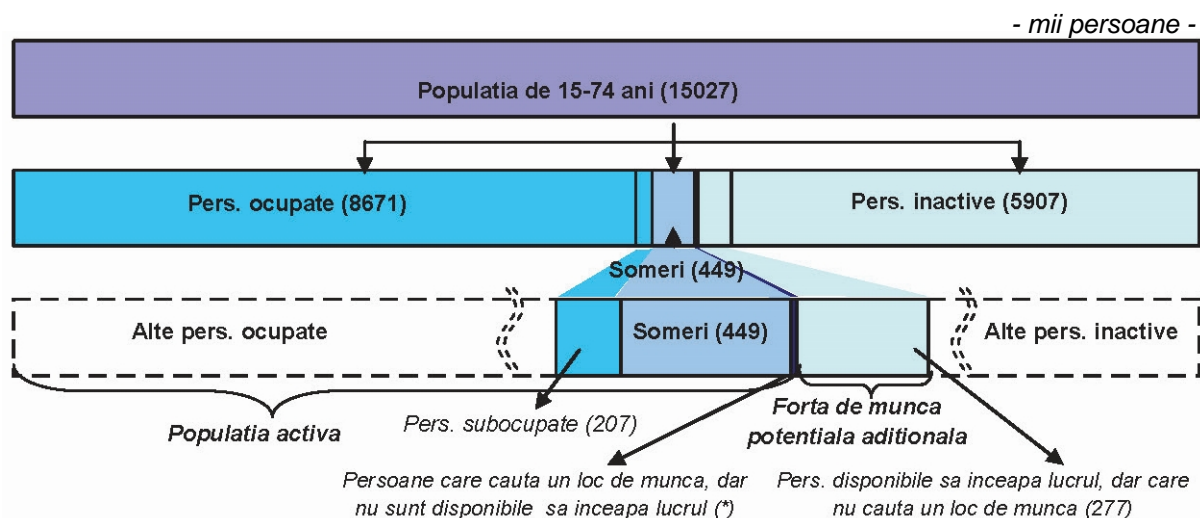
- mii persoane -

Populatia de 15-74 ani (15027)

Pers. ocupate (8671)

Pers. inactive (5907)

Someri (449)

Alte pers. ocupate

Someri (449)

Alte pers. inactive

Pers. subocupate (207)

Forta de munca potentiala aditionala

Populatia activa

Persoane care cauta un loc de munca, dar nu sunt disponibile sa inceapa lucrul (*)

Pers. disponibile sa inceapa lucrul, dar care nu cauta un loc de munca (277)